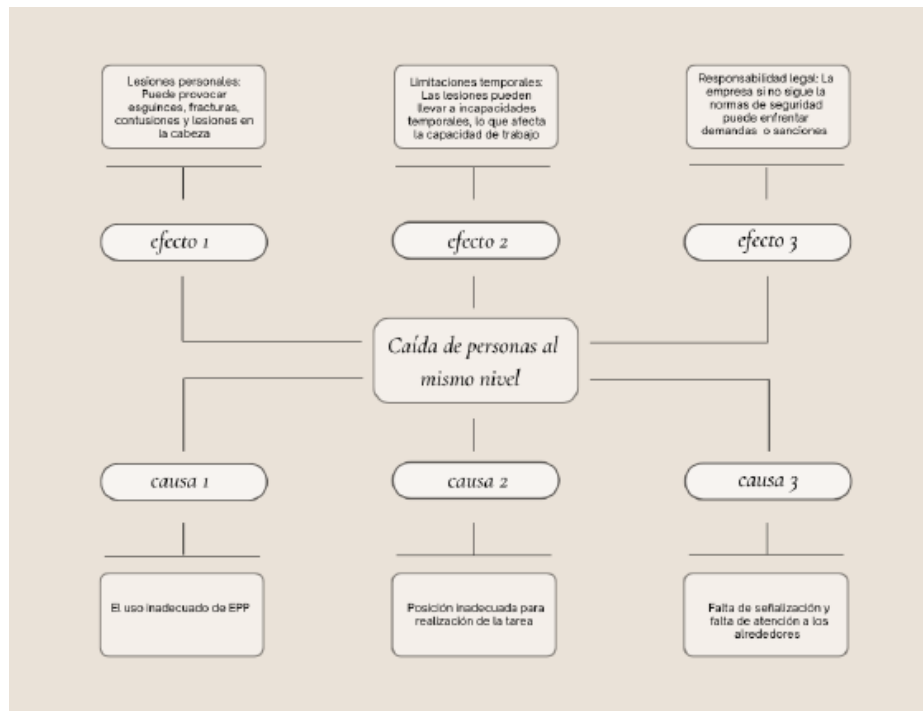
Lesiones personales: Puede provocar esguinces, fracturas, contusiones y lesiones en la cabeza

Limitaciones temporales: Las lesiones pueden llevar a incapacidades temporales, lo que afecta la capacidad de trabajo

Responsabilidad legal: La empresa si no sigue la normas de seguridad puede enfrentar demandas o sanciones

efecto 1

efecto 2

efecto 3

Caída de personas al mismo nivel

causa 1

causa 2

causa 3

El uso inadecuado de EPP

Posición inadecuada para realización de la tarea

Falta de señalización y falta de atención a los alrededores